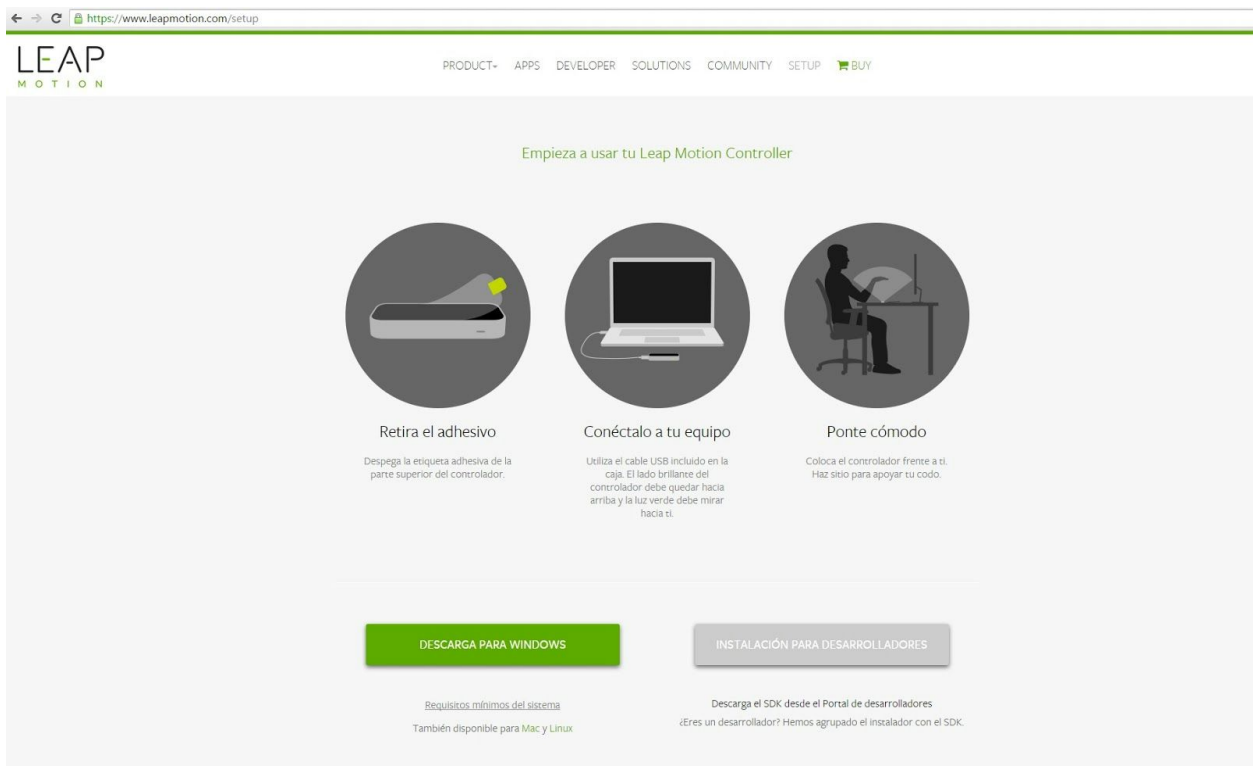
https://www.leapmotion.com/setup

LEAP MOTION

PRODUCT APPS DEVELOPER SOLUTIONS COMMUNITY SETUP BUY

Empieza a usar tu Leap Motion Controller

Retira el adhesivo

Despega la etiqueta adhesiva de la parte superior del controlador.

Conéctalo a tu equipo

Utiliza el cable USB incluido en la caja. El lado brillante del controlador debe quedar hacia arriba y la luz verde debe mirar hacia ti.

Ponte cómodo

Coloca el controlador frente a ti. Haz sitio para apoyar tu codo.

DESCARGA PARA WINDOWS

INSTALACIÓN PARA DESARROLLADORES

Requisitos mínimos del sistema

También disponible para Mac y Linux

Descarga el SDK desde el Portal de desarrolladores

¿Eres un desarrollador? Hemos agrupado el instalador con el SDK.